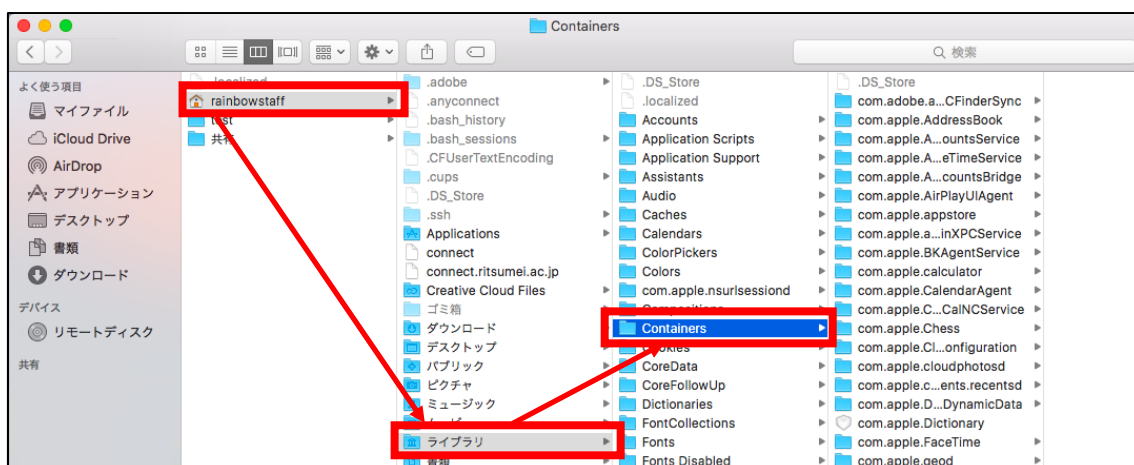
Containers

検索

よく使う項目
マイファイル
iCloud Drive
AirDrop
アプリケーション
デスクトップ
書類
ダウンロード
デバイス
リモートディスク
共有

.localized
rainbowstaff
test
共有

.adobe
.anyconnect
.bash_history
.bash_sessions
.CFUserTextEncoding
.cups
.DS_Store
.ssh
Applications
connect
connect.ritsumei.ac.jp
Creative Cloud Files
ゴミ箱
ダウンロード
デスクトップ
パブリック
ピクチャ
ミュージック
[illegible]
ライブラリ
書類

.DS_Store
.localized
Accounts
Application Scripts
Application Support
Assistants
Audio
Caches
Calendars
ColorPickers
Colors
com.apple.nsurlsessiond
Compositions
Containers
Cookies
CoreData
CoreFollowUp
Dictionaries
FontCollections
Fonts
Fonts Disabled

.DS_Store
com.adobe.a...CFinderSync
com.apple.AddressBook
com.apple.A...ountsService
com.apple.A...eTimeService
com.apple.A...countsBridge
com.apple.AirPlayUIAgent
com.apple.appstore
com.apple.a...inXPCService
com.apple.BKAgentService
com.apple.calculator
com.apple.CalendarAgent
com.apple.C...CalNCService
com.apple.Chess
com.apple.Cl...onfiguration
com.apple.cloudphotosd
com.apple.c...ents.recentsd
com.apple.D...DynamicData
com.apple.Dictionary
com.apple.FaceTime
com.apple.geod